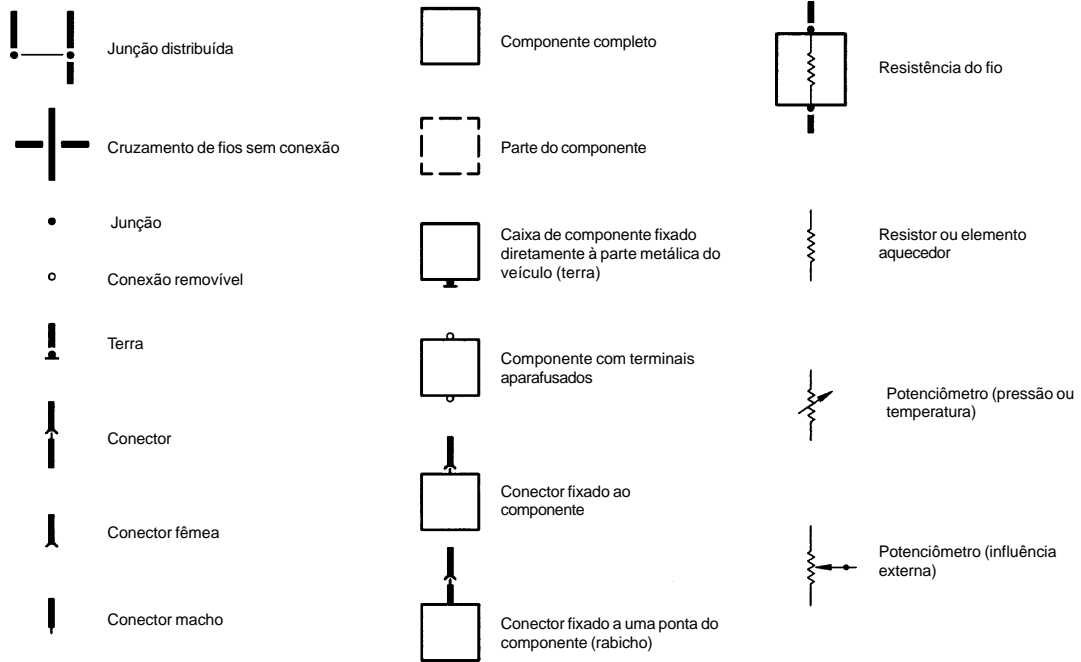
Junção distribuída

Cruzamento de fios sem conexão

Junção

Conexão removível

Terra

Conector

Conector fêmea

Conector macho

Componente completo

Parte do componente

Caixa de componente fixado diretamente à parte metálica do veículo (terra)

Componente com terminais aparafusados

Conector fixado ao componente

Conector fixado a uma ponta do componente (rabicho)

Resistência do fio

Resistor ou elemento aquecedor

Potenciômetro (pressão ou temperatura)

Potenciômetro (influência externa)